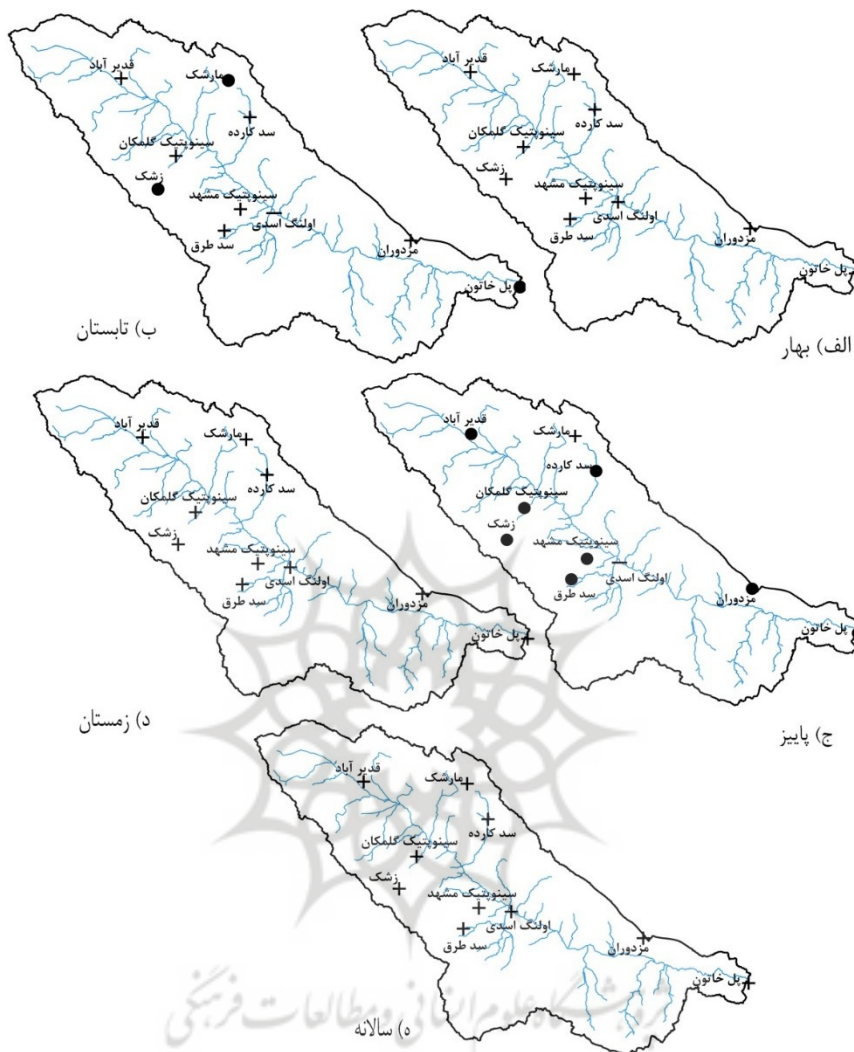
قدیر آباد
مارشک
سد کارده
سینوپتیک گلمکان
زشک
سینوپتیک مشهد
اولنگ اسدی
سد طرق
مزدوران
پل خاتون
ب) تابستان

قدیر آباد
مارشک
سد کارده
سینوپتیک گلمکان
زشک
سینوپتیک مشهد
اولنگ اسدی
سد طرق
مزدوران
پل خاتون
الف) بهار

قدیر آباد
مارشک
سد کارده
سینوپتیک گلمکان
زشک
سینوپتیک مشهد
اولنگ اسدی
سد طرق
مزدوران
پل خاتون
د) زمستان

قدیر آباد
مارشک
سد کارده
سینوپتیک گلمکان
زشک
سینوپتیک مشهد
اولنگ اسدی
سد طرق
مزدوران
پل خاتون
ج) پاییز

قدیر آباد
مارشک
سد کارده
سینوپتیک گلمکان
زشک
سینوپتیک مشهد
اولنگ اسدی
سد طرق
مزدوران
پل خاتون
ه) سالانه

پرتال جامع علوم انسانی و مطالعات فرهنگی